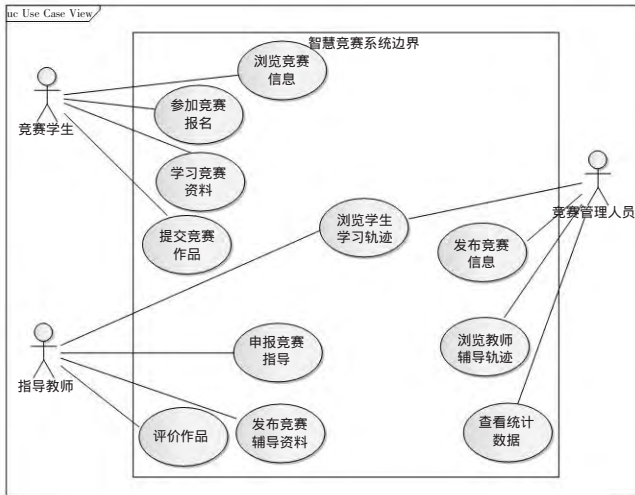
uc Use Case View

智慧竞赛系统边界

竞赛学生

浏览竞赛信息

参加竞赛报名

学习竞赛资料

提交竞赛作品

浏览学生学习轨迹

竞赛管理人员

发布竞赛信息

浏览教师辅导轨迹

查看统计数据

指导教师

申报竞赛指导

评价作品

发布竞赛辅导资料